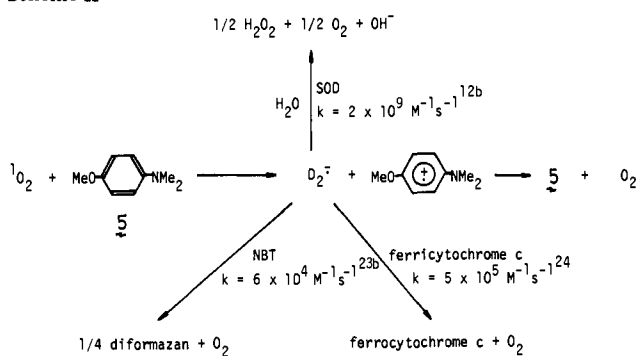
Scheme III

$1/2\ H_2O_2 + 1/2\ O_2 + OH^-$

SOD

$H_2O$

$k = 2 \times 10^9\ M^{-1}s^{-1}$ 12b

$^1O_2$ + MeO NMe$_2$

5

$O_2^{\overline{\cdot}}$ + MeO (+) NMe$_2$ → 5 + $O_2$

NBT

$k = 6 \times 10^4\ M^{-1}s^{-1}$ 23b

ferricytochrome c

$k = 5 \times 10^5\ M^{-1}s^{-1}$ 24

$1/4$ diformazan + $O_2$

ferrocytochrome c + $O_2$